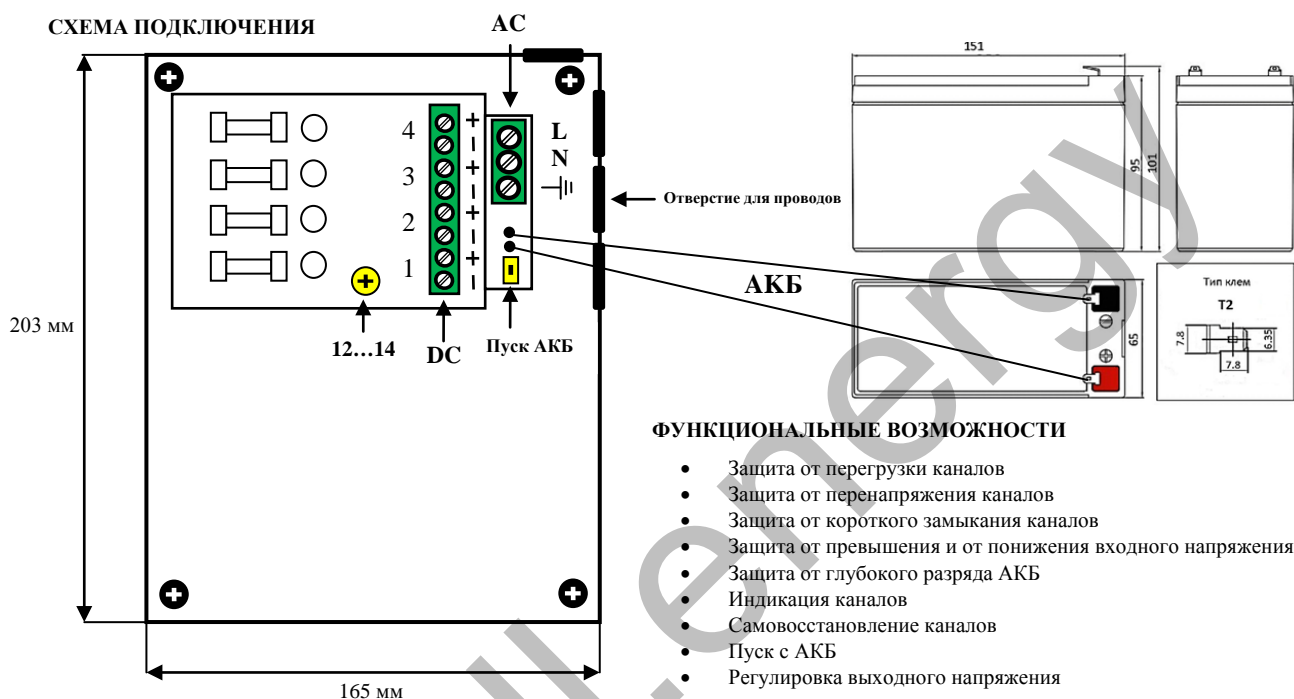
СХЕМА ПОДКЛЮЧЕНИЯ

AC

4
3
2
1

+
-
+
-
+
-
+
-

L
N

Отверстие для проводов

АКБ

203 мм

12…14

DC

Пуск АКБ

165 мм

151

95

101

65

Тип клем
T2

7.8

6.35

7.8

ФУНКЦИОНАЛЬНЫЕ ВОЗМОЖНОСТИ

- Защита от перегрузки каналов
- Защита от перенапряжения каналов
- Защита от короткого замыкания каналов
- Защита от превышения и от понижения входного напряжения
- Защита от глубокого разряда АКБ
- Индикация каналов
- Самовосстановление каналов
- Пуск с АКБ
- Регулировка выходного напряжения